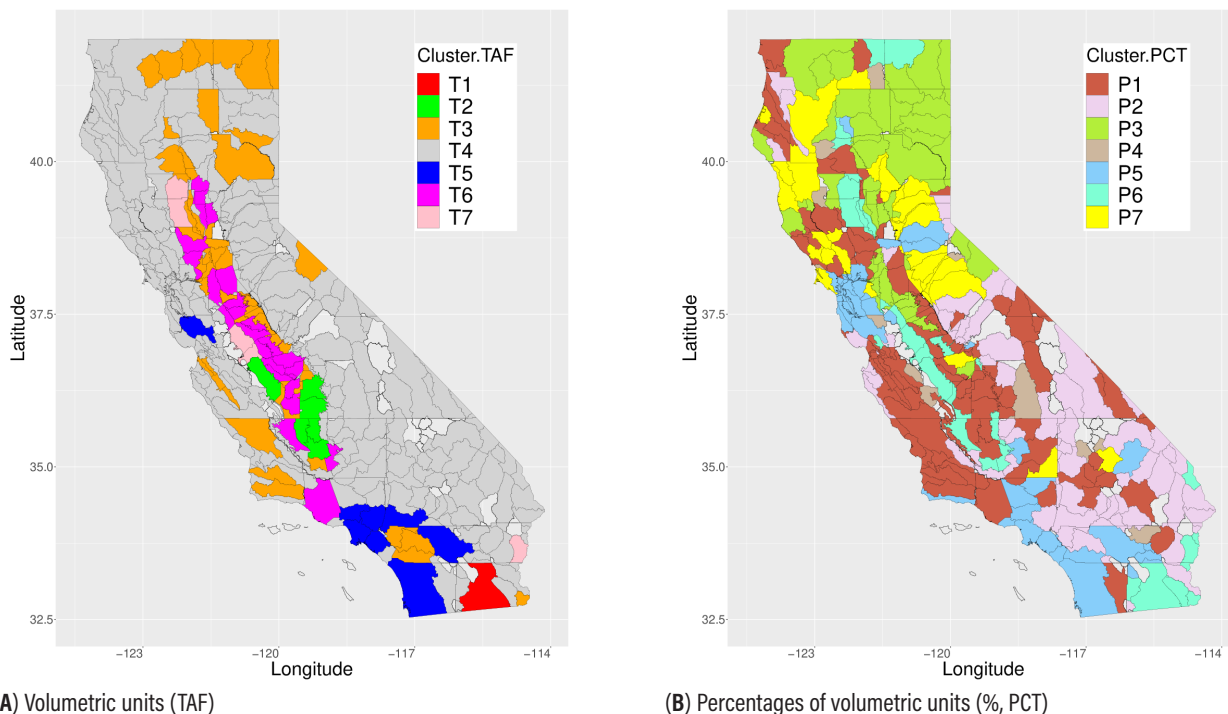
Cluster.TAF
T1
T2
T3
T4
T5
T6
T7

40.0
37.5
35.0
32.5
Latitude
−123
−120
−117
−114
Longitude

(A) Volumetric units (TAF)

Cluster.PCT
P1
P2
P3
P4
P5
P6
P7

40.0
37.5
35.0
32.5
Latitude
−123
−120
−117
−114
Longitude

(B) Percentages of volumetric units (%, PCT)